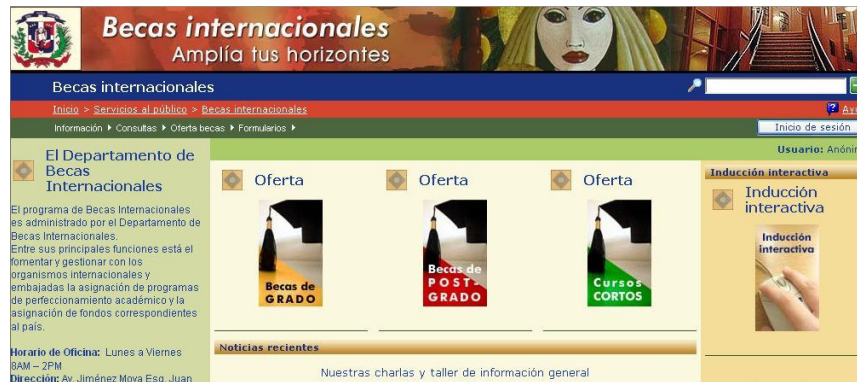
Becas internacionales
Amplía tus horizontes

Becas internacionales

Inicio > Servicios al público > Becas internacionales

Av

Información ▸ Consultas ▸ Oferta becas ▸ Formularios ▸

Inicio de sesión

Usuario: Anónim

El Departamento de Becas Internacionales

El programa de Becas Internacionales es administrado por el Departamento de Becas Internacionales.
Entre sus principales funciones está el fomentar y gestionar con los organismos internacionales y embajadas la asignación de programas de perfeccionamiento académico y la asignación de fondos correspondientes al país.

Horario de Oficina: Lunes a Viernes 8AM – 2PM
Dirección: Av. Jiménez Moya Esq. Juan

Oferta

Becas de GRADO

Oferta

Becas de POST-GRADO

Oferta

Cursos CORTOS

Inducción interactiva

Inducción interactiva

Inducción interactiva

Noticias recientes

Nuestras charlas y taller de información general